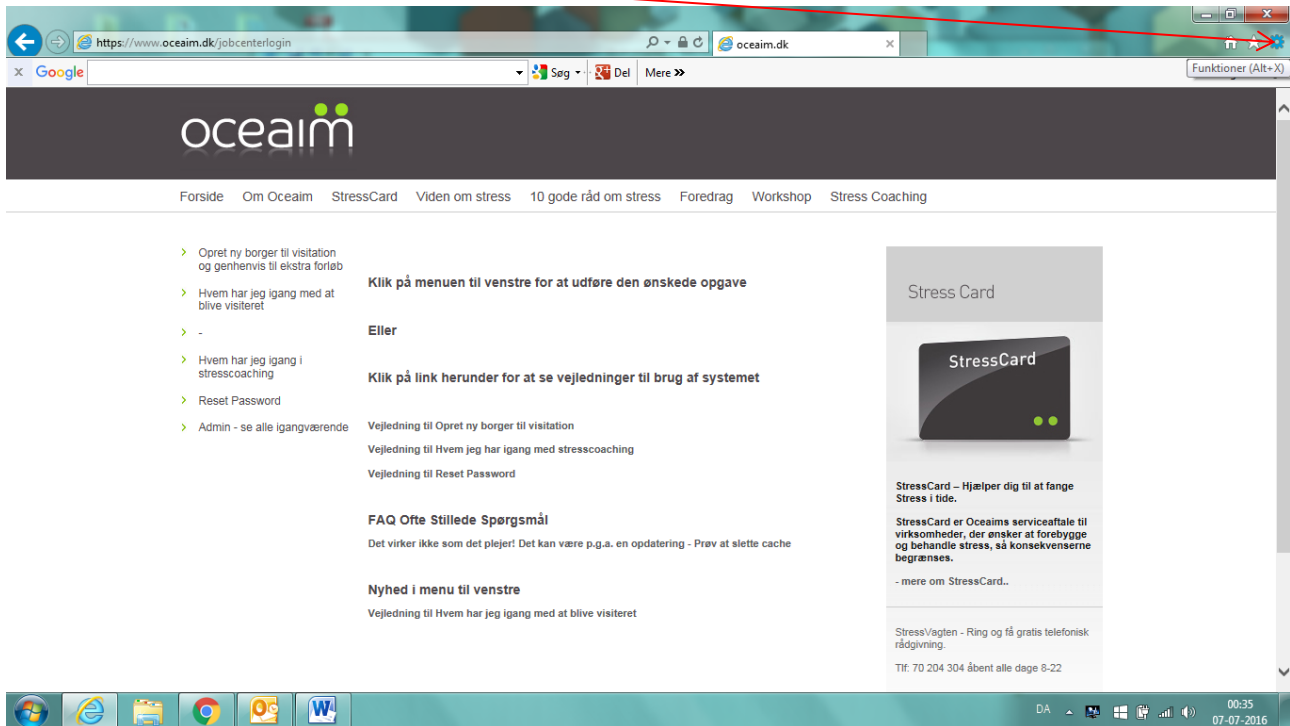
https://www.oceaim.dk/jobcenterlogin

oceaim.dk

Funktioner (Alt+X)

Google

Søg

Del

Mere »

oceaim

Forside Om Oceaim StressCard Viden om stress 10 gode råd om stress Foredrag Workshop Stress Coaching

› Opret ny borger til visitation og genhenvis til ekstra forløb

› Hvem har jeg igang med at blive visiteret

› -

› Hvem har jeg igang i stresscoaching

› Reset Password

› Admin - se alle igangværende

Klik på menuen til venstre for at udføre den ønskede opgave

Eller

Klik på link herunder for at se vejledninger til brug af systemet

Vejledning til Opret ny borger til visitation

Vejledning til Hvem jeg har igang med stresscoaching

Vejledning til Reset Password

FAQ Ofte Stillede Spørgsmål

Det virker ikke som det plejer! Det kan være p.g.a. en opdatering - Prøv at slette cache

Nyhed i menu til venstre

Vejledning til Hvem har jeg igang med at blive visiteret

Stress Card

StressCard

StressCard – Hjælper dig til at fange Stress i tide.

StressCard er Oceaims serviceaftale til virksomheder, der ønsker at forebygge og behandle stress, så konsekvenserne begrænses.

- mere om StressCard..

StressVagten - Ring og få gratis telefonisk rådgivning.

Tlf: 70 204 304 åbent alle dage 8-22

DA

00:35
07-07-2016